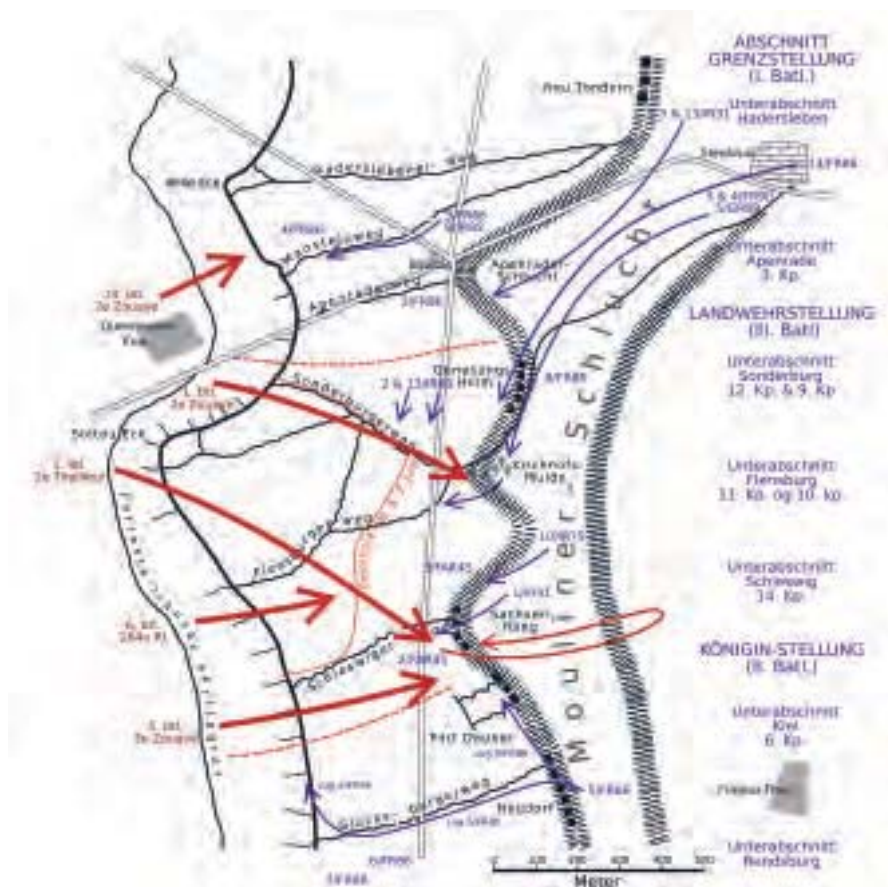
ABSCHNITT GRENZSTELLUNG (I. Batl.)

Unterabschnitt Hadersleben

Unterabschnitt Apenrade 3. Kp.

LANDWEHRSTELLUNG (II. Batl.)

Unterabschnitt Sonderburg 12. Kp. & 9. Kp

Unterabschnitt Flensburg 11. Kp. og 10. Kp.

Unterabschnitt Schleswig 14. Kp.

KÖNIGIN-STELLUNG (II. Batl.)

Unterabschnitt Kiel 6. Kp.

Unterabschnitt Rendsburg

Neu Tondern

Haderslebener Weg

Kronprinzenweg

Apenradeweg

Apenrader Schlucht

Sonderburger Weg

Flensburger Weg

Schleswiger Weg

Kirchhofs Mulde

Sachsen Ring

Fort Douaumont

Heßdorf

Moulainville Schlucht

2e Zouave

3e Tirailleur

164e RI

2e Zouave

Meter

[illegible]